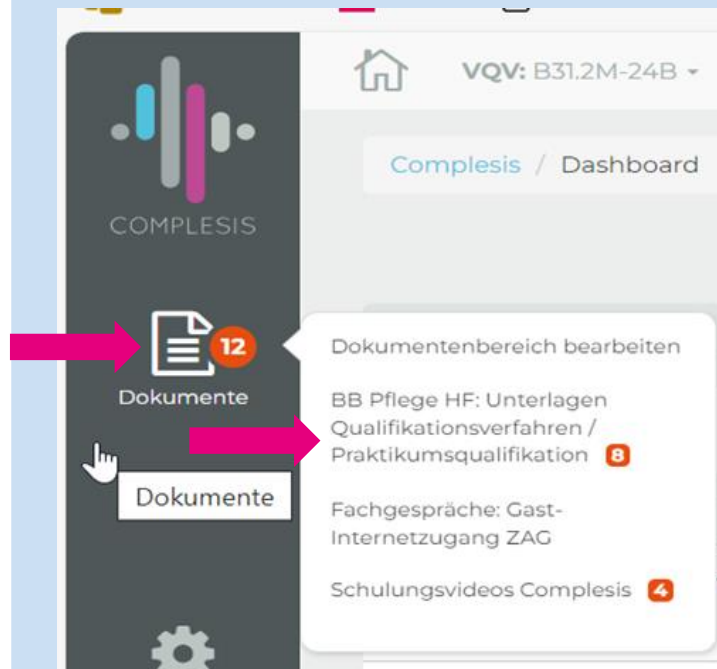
COMPLESIS

VQV: B31.2M-24B

Complesis / Dashboard

12
Dokumente

Dokumente

Dokumentenbereich bearbeiten

BB Pflege HF: Unterlagen Qualifikationsverfahren / Praktikumsqualifikation 8

Fachgespräche: Gast-Internetzugang ZAG

Schulungsvideos Complesis 4